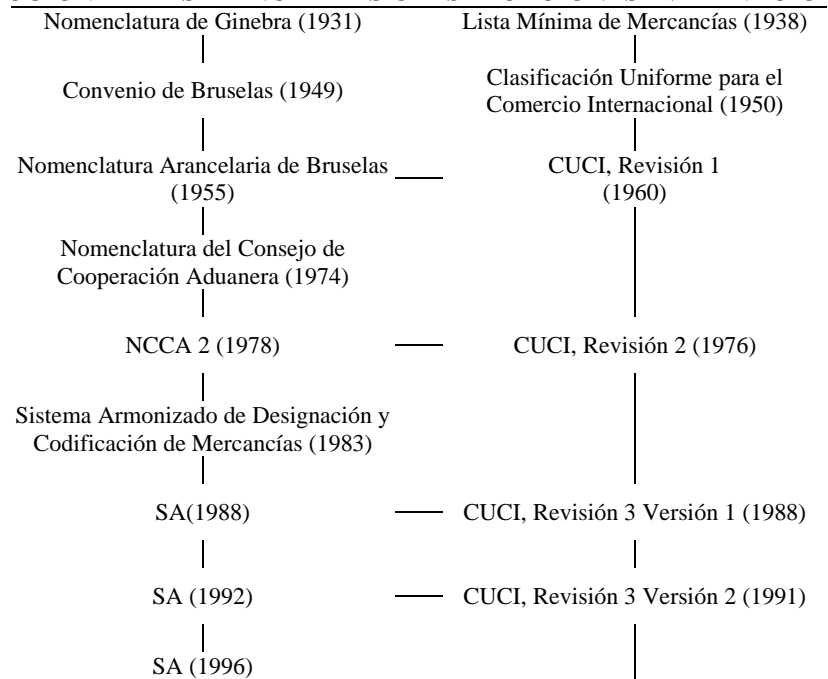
Nomenclatura de Ginebra (1931)

Lista Mínima de Mercancías (1938)

Convenio de Bruselas (1949)

Clasificación Uniforme para el Comercio Internacional (1950)

Nomenclatura Arancelaria de Bruselas (1955)

CUCI, Revisión 1 (1960)

Nomenclatura del Consejo de Cooperación Aduanera (1974)

NCCA 2 (1978)

CUCI, Revisión 2 (1976)

Sistema Armonizado de Designación y Codificación de Mercancías (1983)

SA(1988)

CUCI, Revisión 3 Versión 1 (1988)

SA (1992)

CUCI, Revisión 3 Versión 2 (1991)

SA (1996)